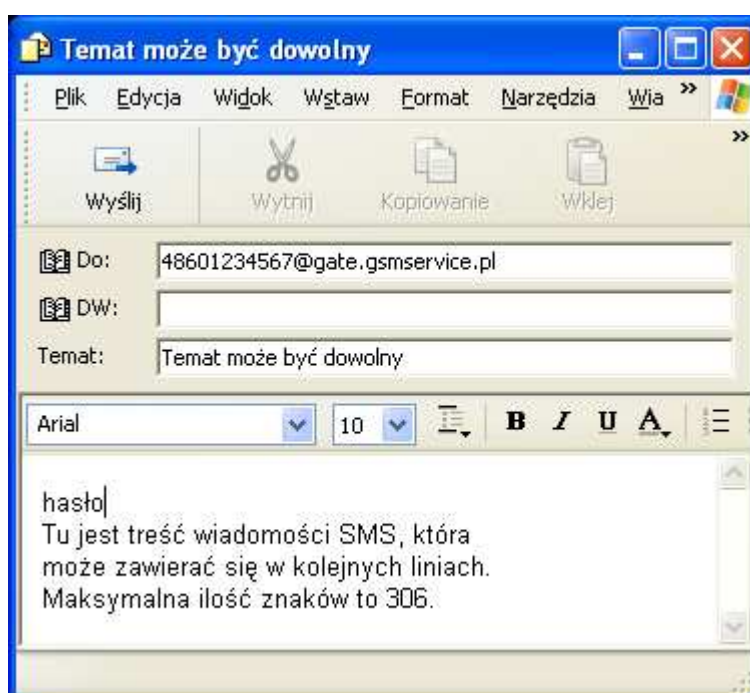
Temat może być dowolny

Plik Edycja Widok Wstaw Format Narzędzia Wia »

Wyślij Wytnij Kopiowanie Wklej

Do: 48601234567@gate.gsmservice.pl

DW:

Temat: Temat może być dowolny

Arial 10 B I U A

hasło
Tu jest treść wiadomości SMS, która może zawierać się w kolejnych liniach.
Maksymalna ilość znaków to 306.